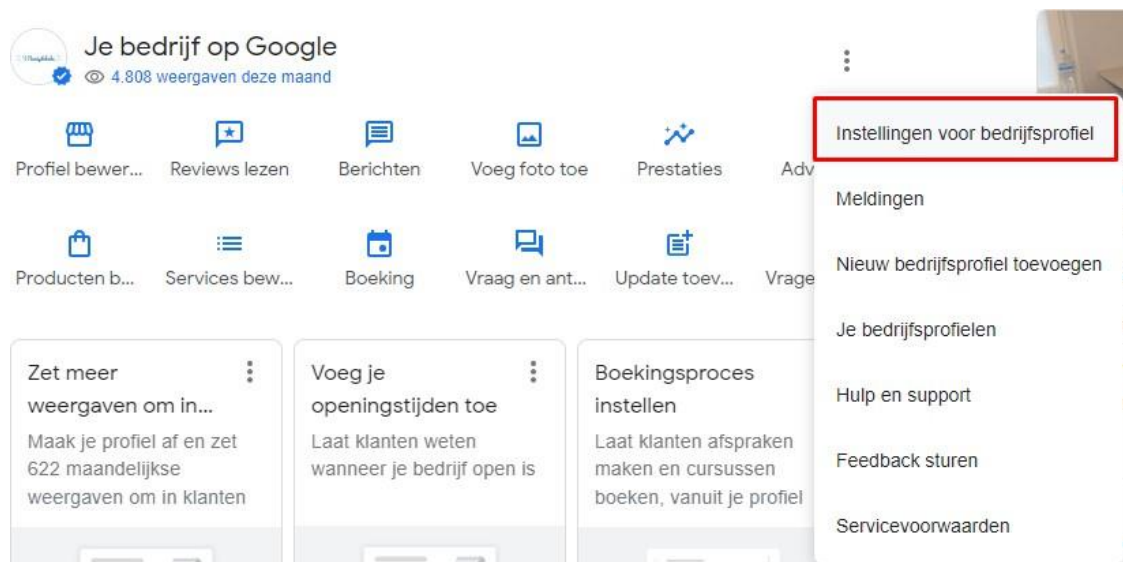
Je bedrijf op Google
4.808 weergaven deze maand

Profiel bewer...
Reviews lezen
Berichten
Voeg foto toe
Prestaties
Adv

Producten b...
Services bew...
Boeking
Vraag en ant...
Update toev...
Vrage

Zet meer weergaven om in...
Maak je profiel af en zet 622 maandelijkse weergaven om in klanten

Voeg je openingstijden toe
Laat klanten weten wanneer je bedrijf open is

Boekingsproces instellen
Laat klanten afspraken maken en cursussen boeken, vanuit je profiel

Instellingen voor bedrijfsprofiel
Meldingen
Nieuw bedrijfsprofiel toevoegen
Je bedrijfsprofielen
Hulp en support
Feedback sturen
Servicevoorwaarden